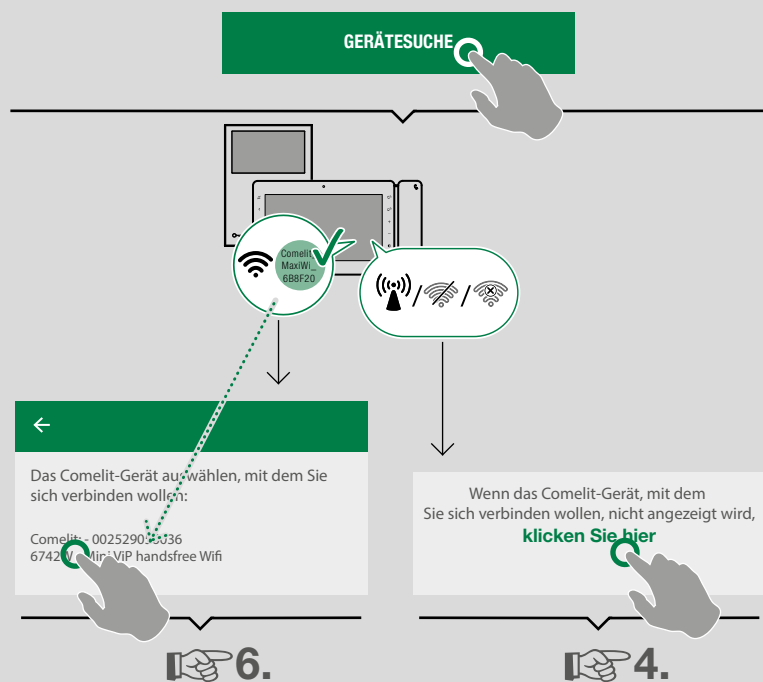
GERÄTESUCHE

Comelit_MaxiWi_6B8F20

/ /

←

Das Comelit-Gerät au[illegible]wählen, mit dem Sie sich verbinden wollen:

Comelit - 0025290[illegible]036
6742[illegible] Mini ViP handsfree Wifi

Wenn das Comelit-Gerät, mit dem Sie sich verbinden wollen, nicht angezeigt wird,
klicken Sie hier

6.

4.